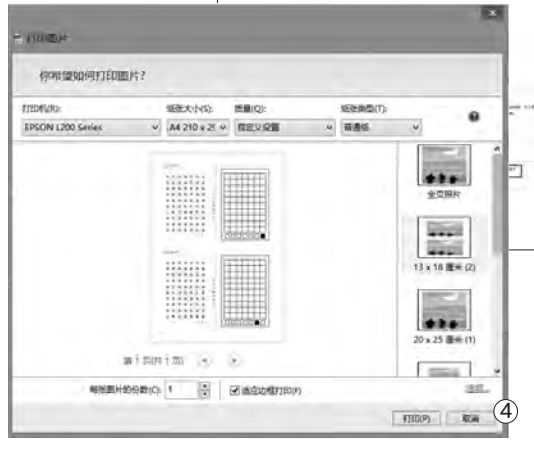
打印图片

你希望如何打印图片?

打印机(R): EPSON L200 Series
纸张大小(S): A4 210 x 29
质量(Q): 自定义设置
纸张类型(T): 普通纸

全页照片

13 x 18 厘米 (2)

20 x 25 厘米 (1)

第 1 页(共 1 页)

每张图片的份数(C): 1

适应边框打印(F)

选项...

打印(P) 取消

④